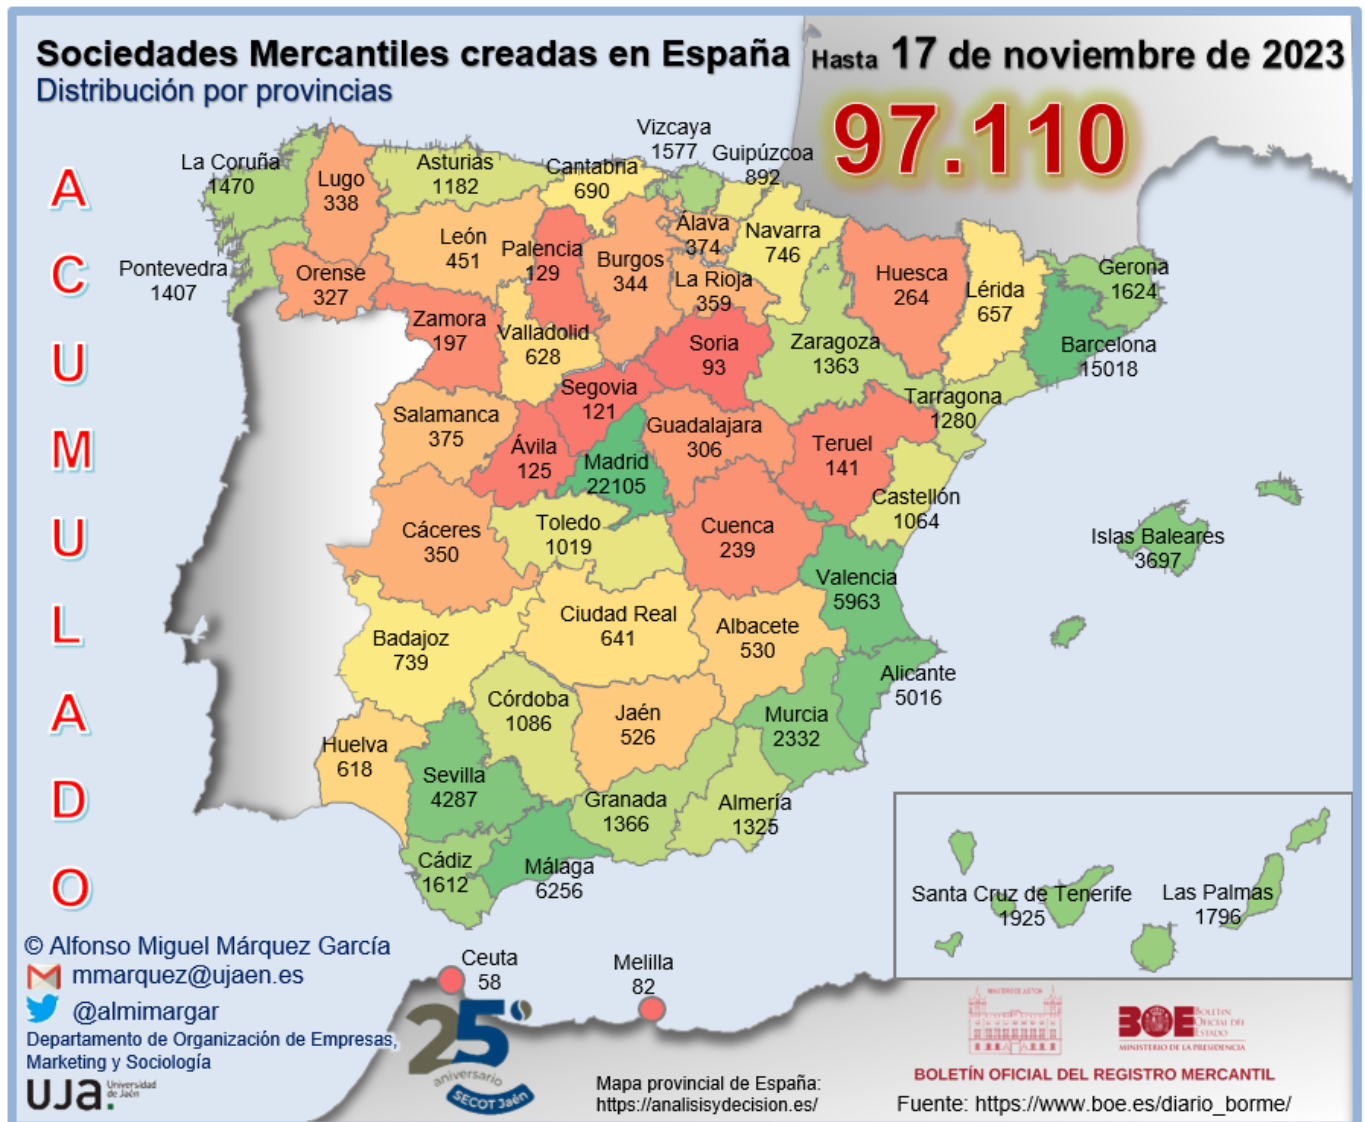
Sociedades Mercantiles creadas en España Hasta 17 de noviembre de 2023
Distribución por provincias

97.110

A C U M U L A D O

La Coruña 1470
Lugo 338
Asturias 1182
Cantabria 690
Vizcaya 1577
Guipúzcoa 892
Pontevedra 1407
Orense 327
León 451
Palencia 129
Burgos 344
Álava 374
Navarra 746
La Rioja 359
Huesca 264
Lérida 657
Gerona 1624
Zamora 197
Valladolid 628
Soria 93
Zaragoza 1363
Barcelona 15018
Salamanca 375
Segovia 121
Tarragona 1280
Ávila 125
Guadalajara 306
Teruel 141
Madrid 22105
Castellón 1064
Cáceres 350
Toledo 1019
Cuenca 239
Islas Baleares 3697
Valencia 5963
Badajoz 739
Ciudad Real 641
Albacete 530
Alicante 5016
Córdoba 1086
Jaén 526
Murcia 2332
Huelva 618
Sevilla 4287
Granada 1366
Almería 1325
Cádiz 1612
Málaga 6256
Santa Cruz de Tenerife 1925
Las Palmas 1796
Ceuta 58
Melilla 82

© Alfonso Miguel Márquez García
mmarquez@ujaen.es
@almimargar
Departamento de Organización de Empresas, Marketing y Sociología
UJA Universidad de Jaén

25 aniversario SECOT Jaén

Mapa provincial de España: https://analisisydecision.es/

BOE Boletín Oficial del Estado
MINISTERIO DE LA PRESIDENCIA
BOLETÍN OFICIAL DEL REGISTRO MERCANTIL
Fuente: https://www.boe.es/diario_borme/